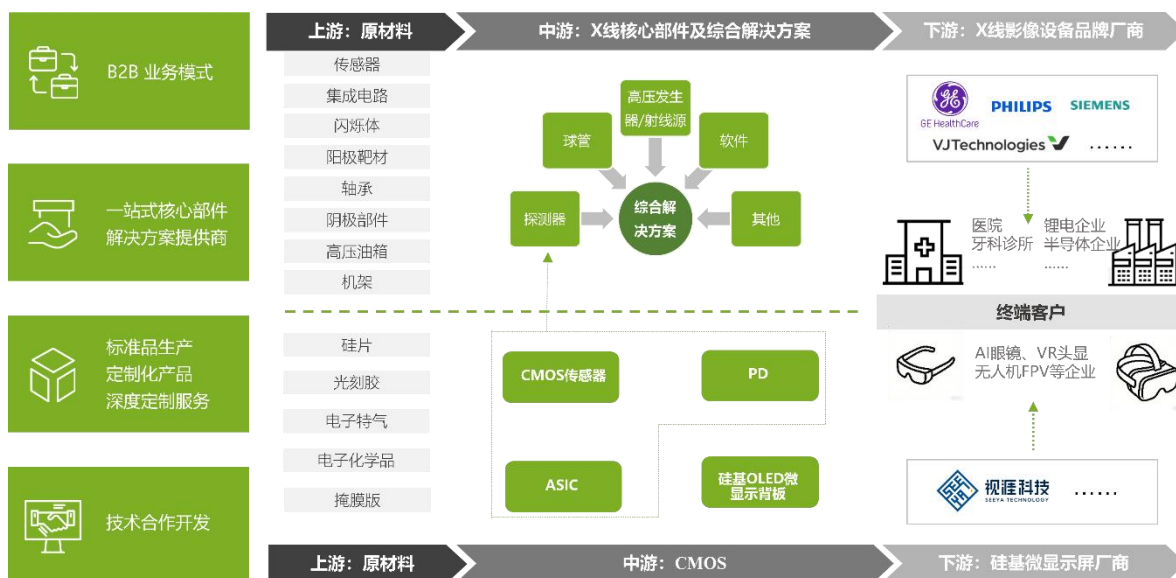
B2B 业务模式

一站式核心部件解决方案提供商

标准品生产
定制化产品
深度定制服务

技术合作开发

上游：原材料

中游：X线核心部件及综合解决方案

下游：X线影像设备品牌厂商

传感器
集成电路
闪烁体
阳极靶材
轴承
阴极部件
高压油箱
机架

高压发生器/射线源
球管
软件
探测器
综合解决方案
其他

GE HealthCare
PHILIPS
SIEMENS
VJTechnologies
……

医院
牙科诊所
……
锂电企业
半导体企业
……

终端客户

AI眼镜、VR头显
无人机FPV等企业

硅片
光刻胶
电子特气
电子化学品
掩膜版

CMOS传感器
PD
ASIC
硅基OLED微显示背板

视涯科技
SEEYA TECHNOLOGY
……

上游：原材料

中游：CMOS

下游：硅基微显示屏厂商